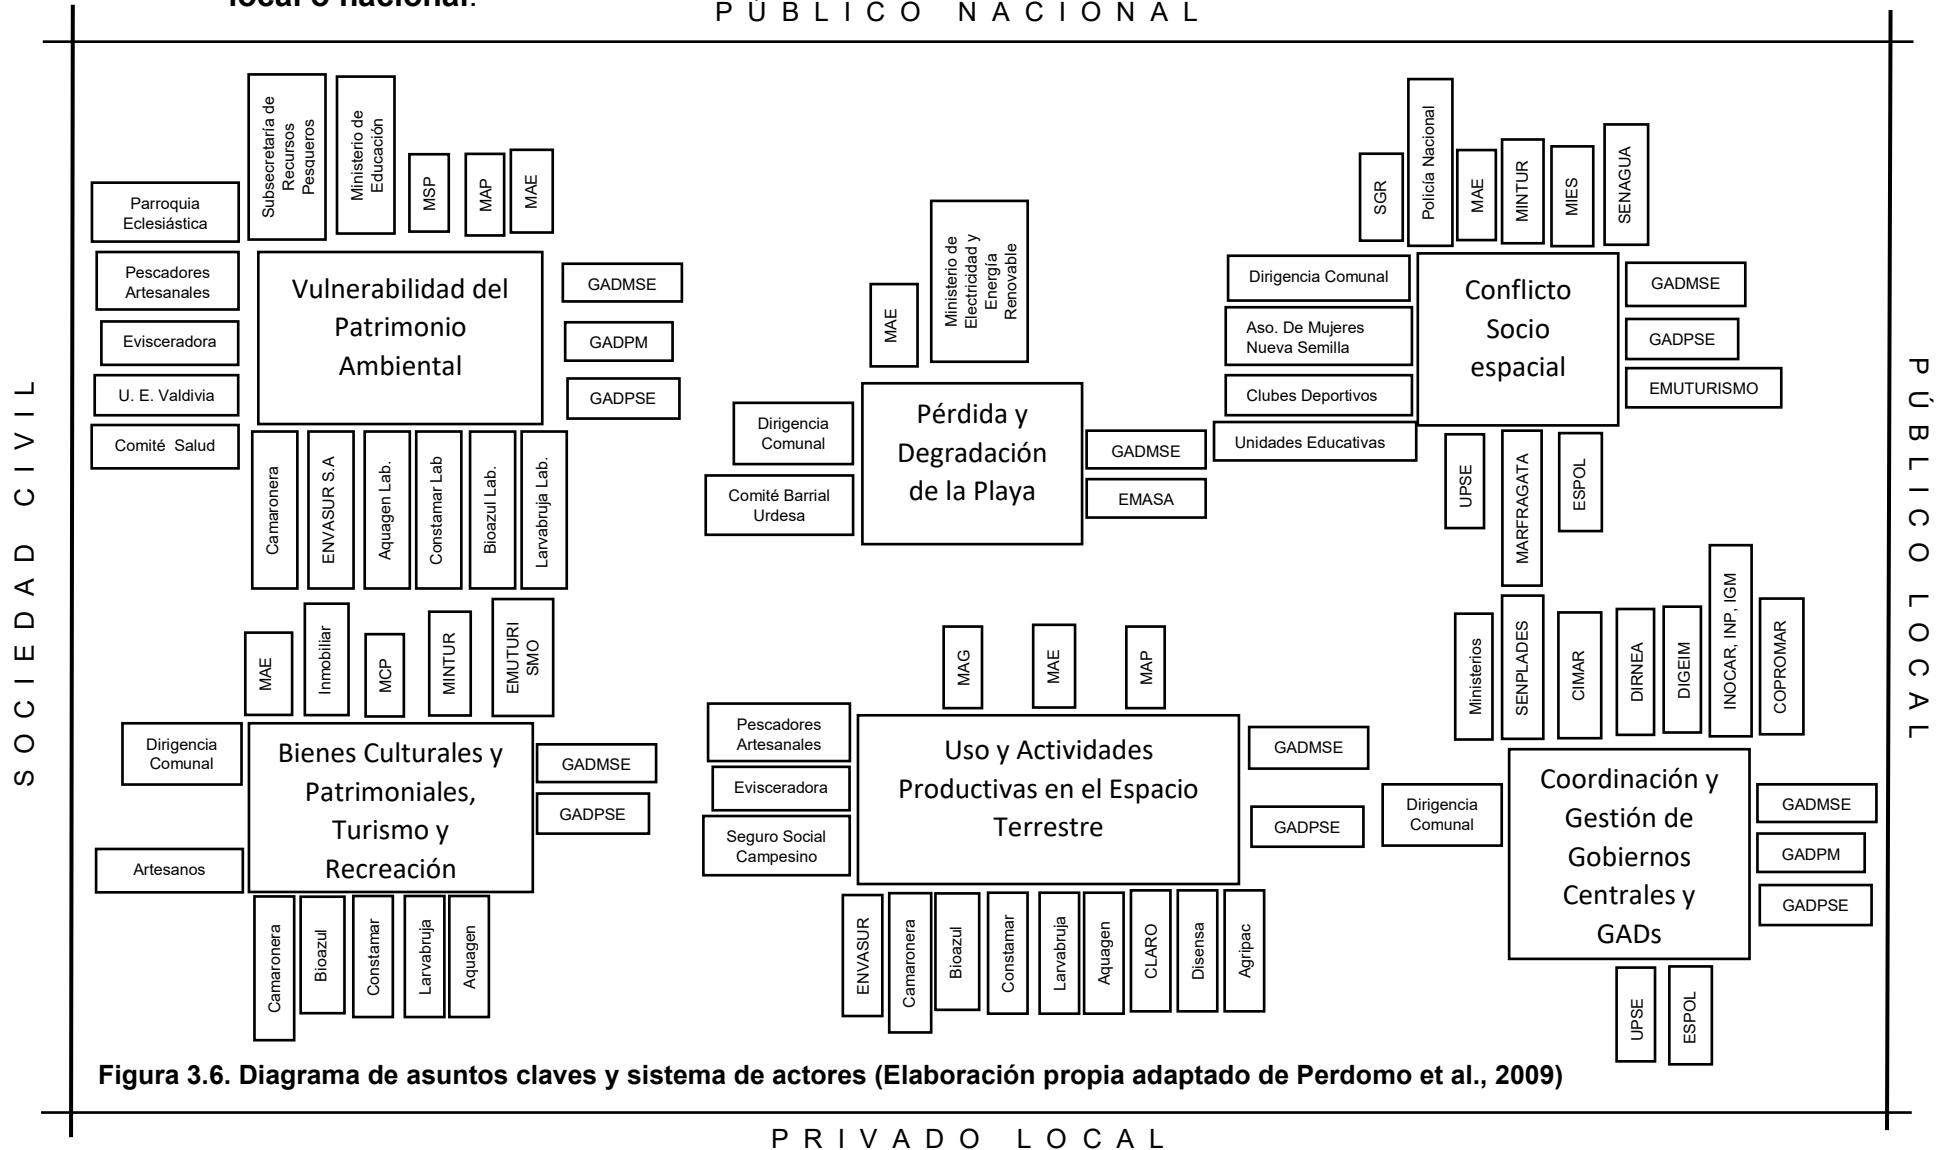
local o nacional.

PÚBLICO NACIONAL

SOCIEDAD CIVIL

PÚBLICO LOCAL

Parroquia Eclesiástica
Subsecretaría de Recursos Pesqueros
Ministerio de Educación
MSP
MAP
MAE
Pescadores Artesanales
Evisceradora
U. E. Valdivia
Comité Salud
Vulnerabilidad del Patrimonio Ambiental
GADMSE
GADPM
GADPSE
Camaronera
ENVASUR S.A
Aquagen Lab.
Constamar Lab
Bioazul Lab.
Larvabruja Lab.

MAE
Ministerio de Electricidad y Energía Renovable
Dirigencia Comunal
Comité Barrial Urdesa
Pérdida y Degradación de la Playa
GADMSE
EMASA

SGR
Policía Nacional
MAE
MINTUR
MIES
SENAGUA
Dirigencia Comunal
Aso. De Mujeres Nueva Semilla
Clubes Deportivos
Unidades Educativas
Conflicto Socio espacial
GADMSE
GADPSE
EMUTURISMO
UPSE
MARFRAGATA
ESPOL

MAE
Inmobiliar
MCP
MINTUR
EMUTURISMO
Dirigencia Comunal
Bienes Culturales y Patrimoniales, Turismo y Recreación
GADMSE
GADPSE
Artesanos
Camaronera
Bioazul
Constamar
Larvabruja
Aquagen

MAG
MAE
MAP
Pescadores Artesanales
Evisceradora
Seguro Social Campesino
Uso y Actividades Productivas en el Espacio Terrestre
GADMSE
GADPSE
ENVASUR
Camaronera
Bioazul
Constamar
Larvabruja
Aquagen
CLARO
Disensa
Agripac

Ministerios
SENPLADES
CIMAR
DIRNEA
DIGEIM
INOCAR, INP, IGM
COPROMAR
Dirigencia Comunal
Coordinación y Gestión de Gobiernos Centrales y GADs
GADMSE
GADPM
GADPSE
UPSE
ESPOL

Figura 3.6. Diagrama de asuntos claves y sistema de actores (Elaboración propia adaptado de Perdomo et al., 2009)

PRIVADO LOCAL